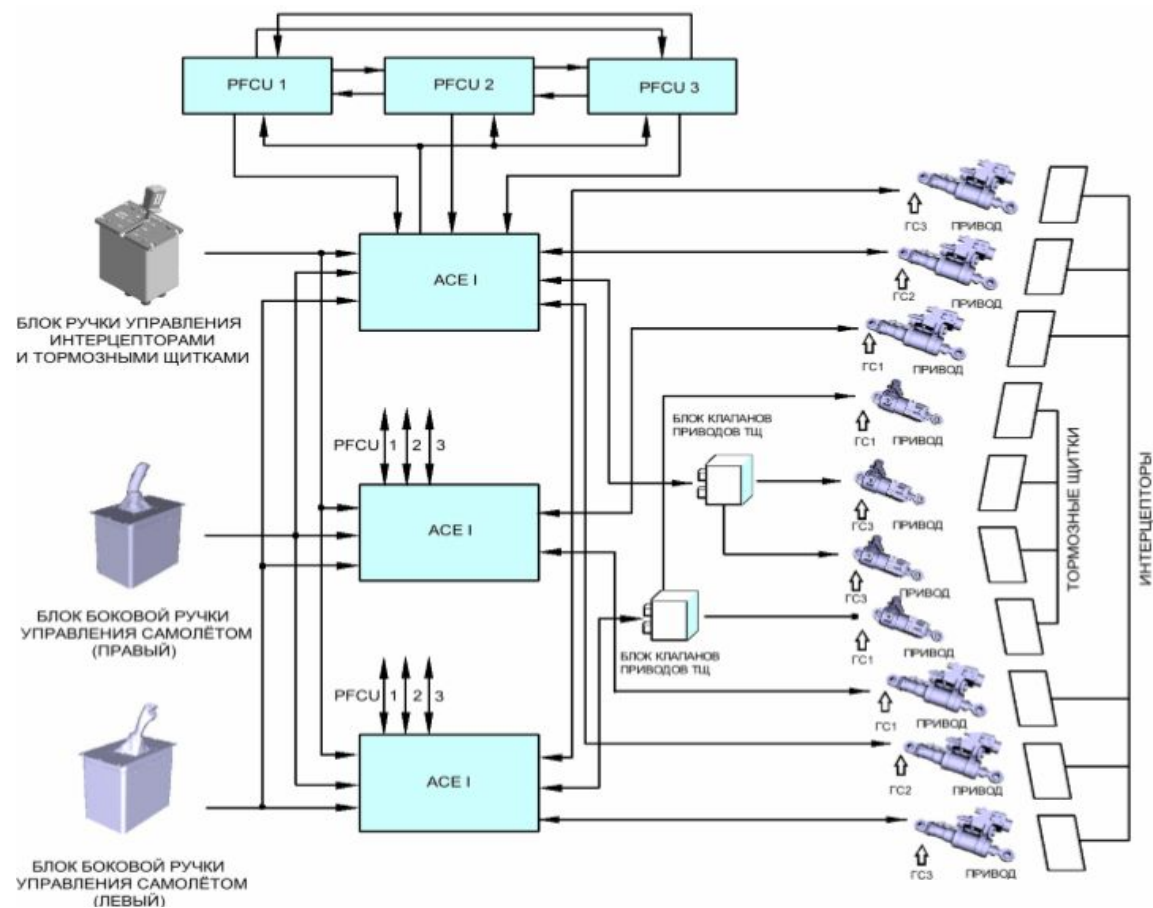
PFCU 1

PFCU 2

PFCU 3

ACE I

БЛОК РУЧКИ УПРАВЛЕНИЯ ИНТЕРЦЕПТОРАМИ И ТОРМОЗНЫМИ ЩИТКАМИ

PFCU 1 2 3

ACE I

БЛОК БОКОВОЙ РУЧКИ УПРАВЛЕНИЯ САМОЛЁТОМ (ПРАВЫЙ)

PFCU 1 2 3

ACE I

БЛОК БОКОВОЙ РУЧКИ УПРАВЛЕНИЯ САМОЛЁТОМ (ЛЕВЫЙ)

БЛОК КЛАПАНОВ ПРИВОДОВ ТЩ

БЛОК КЛАПАНОВ ПРИВОДОВ ТЩ

ГС3 ПРИВОД

ГС2 ПРИВОД

ГС1 ПРИВОД

ГС1 ПРИВОД

ГС3 ПРИВОД

ГС3 ПРИВОД

ГС1 ПРИВОД

ГС1 ПРИВОД

ГС2 ПРИВОД

ГС3 ПРИВОД

ТОРМОЗНЫЕ ЩИТКИ

ИНТЕРЦЕПТОРЫ